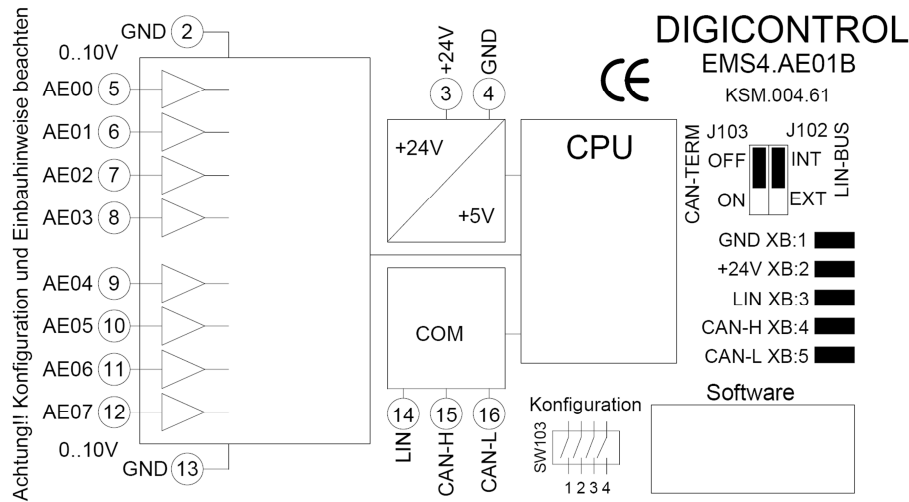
Achtung!! Konfiguration und Einbauhinweise beachten

GND 2
0..10V
AE00 5
AE01 6
AE02 7
AE03 8
AE04 9
AE05 10
AE06 11
AE07 12
0..10V
GND 13

+24V 3
GND 4

+24V
+5V

CPU

COM

LIN 14
CAN-H 15
CAN-L 16

DIGICONTROL
EMS4.AE01B
CE
KSM.004.61

CAN-TERM
J103
OFF
ON
J102
INT
EXT
LIN-BUS

GND XB:1
+24V XB:2
LIN XB:3
CAN-H XB:4
CAN-L XB:5

Konfiguration
SW103
1 2 3 4

Software